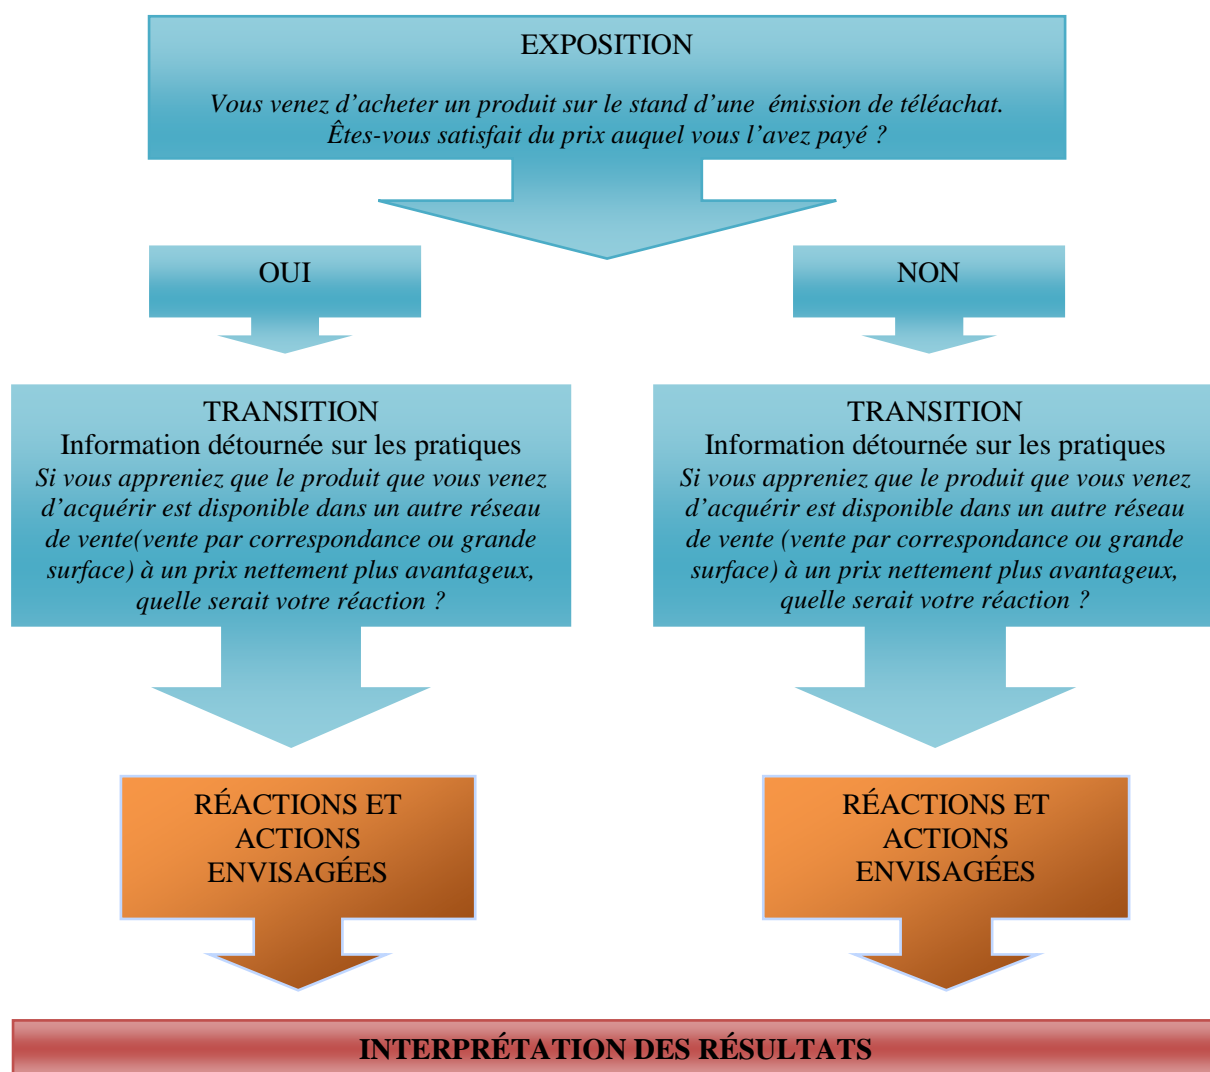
EXPOSITION

Vous venez d'acheter un produit sur le stand d'une émission de téléachat. Êtes-vous satisfait du prix auquel vous l'avez payé ?

OUI

NON

TRANSITION
Information détournée sur les pratiques
Si vous appreniez que le produit que vous venez d'acquérir est disponible dans un autre réseau de vente(vente par correspondance ou grande surface) à un prix nettement plus avantageux, quelle serait votre réaction ?

TRANSITION
Information détournée sur les pratiques
Si vous appreniez que le produit que vous venez d'acquérir est disponible dans un autre réseau de vente (vente par correspondance ou grande surface) à un prix nettement plus avantageux, quelle serait votre réaction ?

RÉACTIONS ET ACTIONS ENVISAGÉES

RÉACTIONS ET ACTIONS ENVISAGÉES

INTERPRÉTATION DES RÉSULTATS